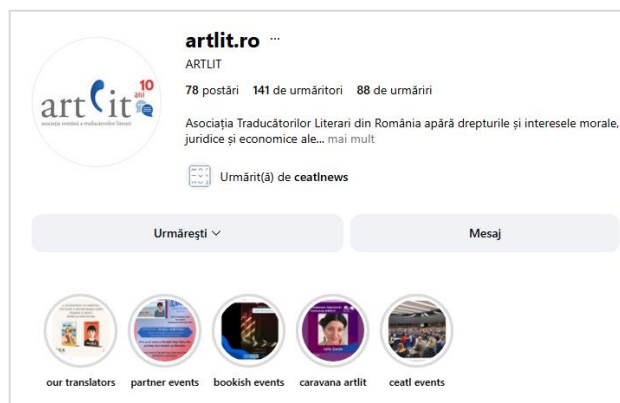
art lit 10 ani
asociația română a traducătorilor literari

artlit.ro ···
ARTLIT

78 postări 141 de urmăritori 88 de urmăriri

Asociația Traducătorilor Literari din România apără drepturile și interesele morale, juridice și economice ale... mai mult

Urmărit(ă) de ceatlnews

Urmărești

Mesaj

our translators
partner events
bookish events
caravana artlit
ceatl events